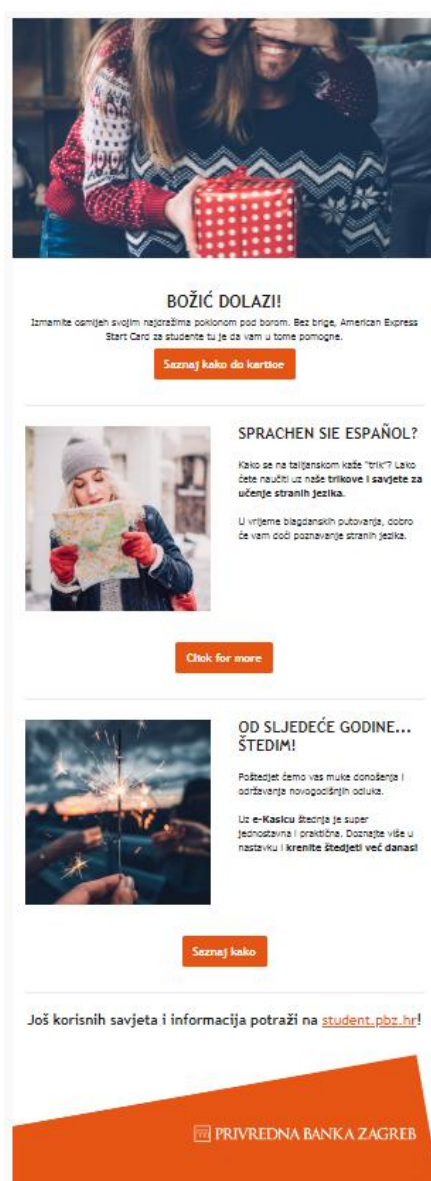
BOŽIĆ DOLAZI!

Izmamite osmijeh svojim najdražima poklonom pod borom. Bez brige, American Express Start Card za studente tu je da vam u tome pomogne.

Saznaj kako do kartice

SPRACHEN SIE ESPAÑOL?

Kako se na talijanskom kaže "trik"? Lako ćete naučiti uz naše trikove i savjete za učenje stranih jezika.

U vrijeme blagdanskih putovanja, dobro će vam doći poznavanje stranih jezika.

Click for more

OD SLJEDEĆE GODINE... ŠTEDIM!

Poštedjet ćemo vas muke donošenja i održavanja novogodišnjih odluka.

Uz e-Kasicu štednja je super jednostavna i praktična. Doznajte više u nastavku i krenite štedjeti već danas!

Saznaj kako

Još korisnih savjeta i informacija potraži na student.pbz.hr!

PRIVREDNA BANKA ZAGREB